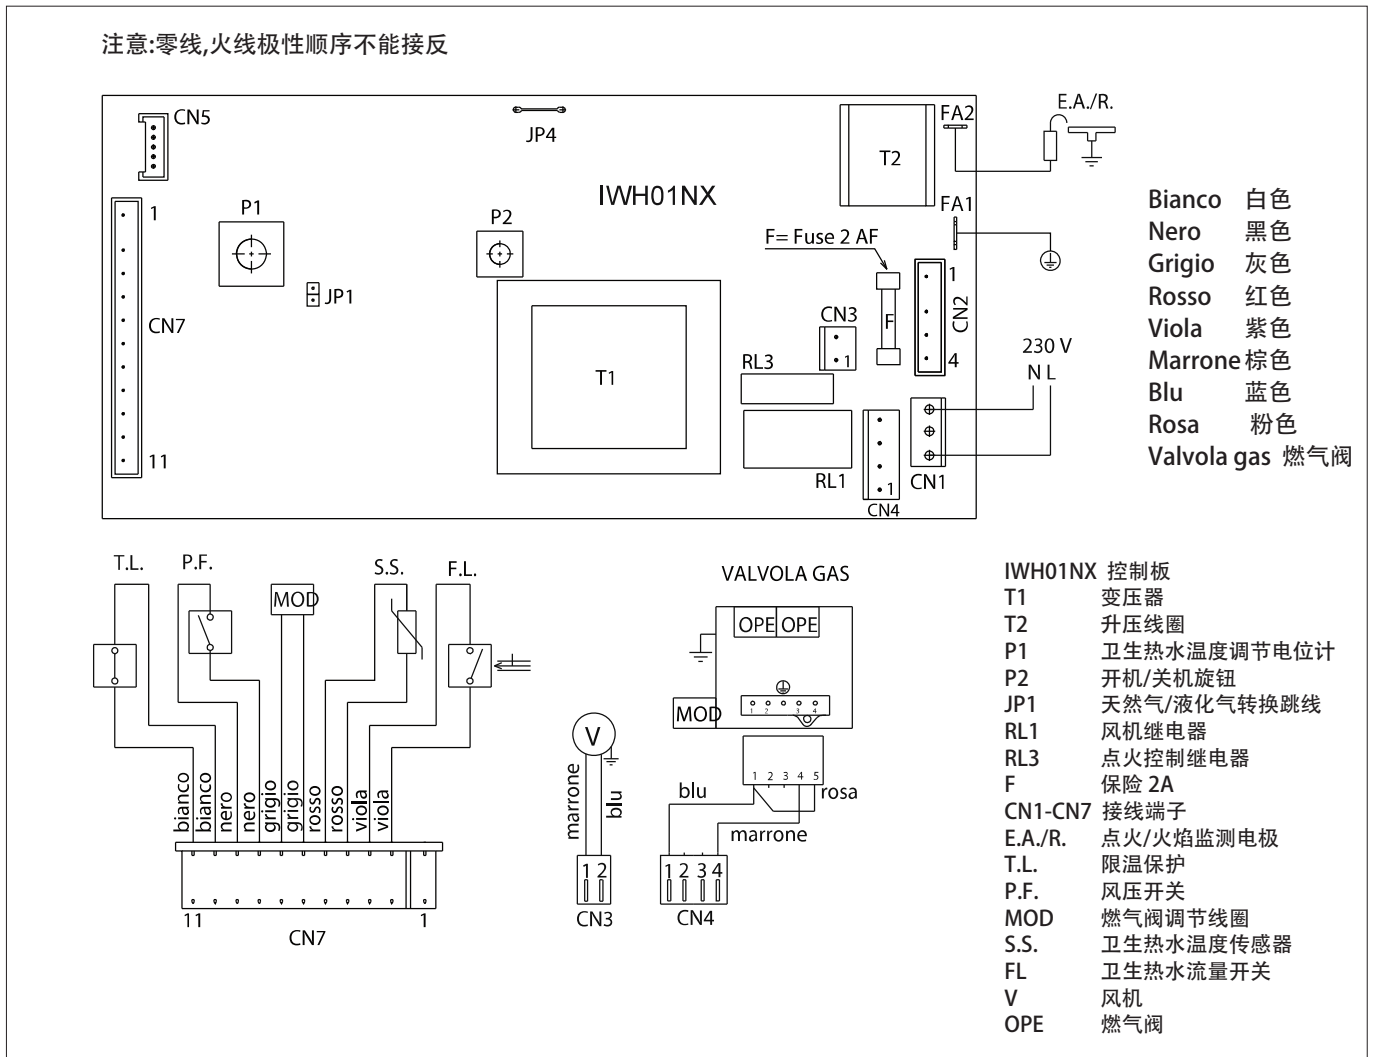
注意:零线,火线极性顺序不能接反

CN5
JP4
IWH01NX
T2
FA2
E.A./R.
FA1
1
P1
P2
F= Fuse 2 AF
JP1
CN7
CN3
F
1
CN2
4
RL3
T1
230 V
N L
11
RL1
CN4
CN1

| Bianco | 白色 |
|---|---|
| Nero | 黑色 |
| Grigio | 灰色 |
| Rosso | 红色 |
| Viola | 紫色 |
| Marrone | 棕色 |
| Blu | 蓝色 |
| Rosa | 粉色 |
| Valvola gas | 燃气阀 |

T.L.
P.F.
MOD
S.S.
F.L.
bianco bianco nero nero grigio grigio rosso rosso viola viola
11
CN7
1

VALVOLA GAS
OPE OPE
MOD
V
marrone
blu
1 2
CN3
blu
1 2 3 4 5
rosa
marrone
1 2 3 4
CN4

| IWH01NX | 控制板 |
|---|---|
| T1 | 变压器 |
| T2 | 升压线圈 |
| P1 | 卫生热水温度调节电位计 |
| P2 | 开机/关机旋钮 |
| JP1 | 天然气/液化气转换跳线 |
| RL1 | 风机继电器 |
| RL3 | 点火控制继电器 |
| F | 保险 2A |
| CN1-CN7 | 接线端子 |
| E.A./R. | 点火/火焰监测电极 |
| T.L. | 限温保护 |
| P.F. | 风压开关 |
| MOD | 燃气阀调节线圈 |
| S.S. | 卫生热水温度传感器 |
| FL | 卫生热水流量开关 |
| V | 风机 |
| OPE | 燃气阀 |